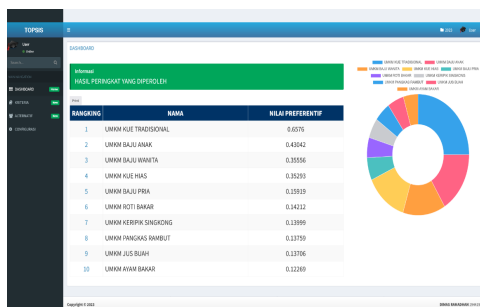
TOPSIS

User
Online

Search...

DASHBOARD
KRITERIA
ALTERNATIF
CONFIGURASI

DASHBOARD

Informasi
HASIL PERINGKAT YANG DIPEROLEH

Print

| RANGKING | NAMA | NILAI PREFERENTIF |
|---|---|---|
| 1 | UMKM KUE TRADISIONAL | 0.6576 |
| 2 | UMKM BAJU ANAK | 0.43042 |
| 3 | UMKM BAJU WANITA | 0.35556 |
| 4 | UMKM KUE HIAS | 0.35293 |
| 5 | UMKM BAJU PRIA | 0.15919 |
| 6 | UMKM ROTI BAKAR | 0.14212 |
| 7 | UMKM KERIPIK SINGKONG | 0.13999 |
| 8 | UMKM PANGKAS RAMBUT | 0.13759 |
| 9 | UMKM JUS BUAH | 0.13706 |
| 10 | UMKM AYAM BAKAR | 0.12269 |

UMKM KUE TRADISIONAL
UMKM BAJU ANAK
UMKM BAJU WANITA
UMKM KUE HIAS
UMKM BAJU PRIA
UMKM ROTI BAKAR
UMKM KERIPIK SINGKONG
UMKM PANGKAS RAMBUT
UMKM JUS BUAH
UMKM AYAM BAKAR

Copyright © 2022